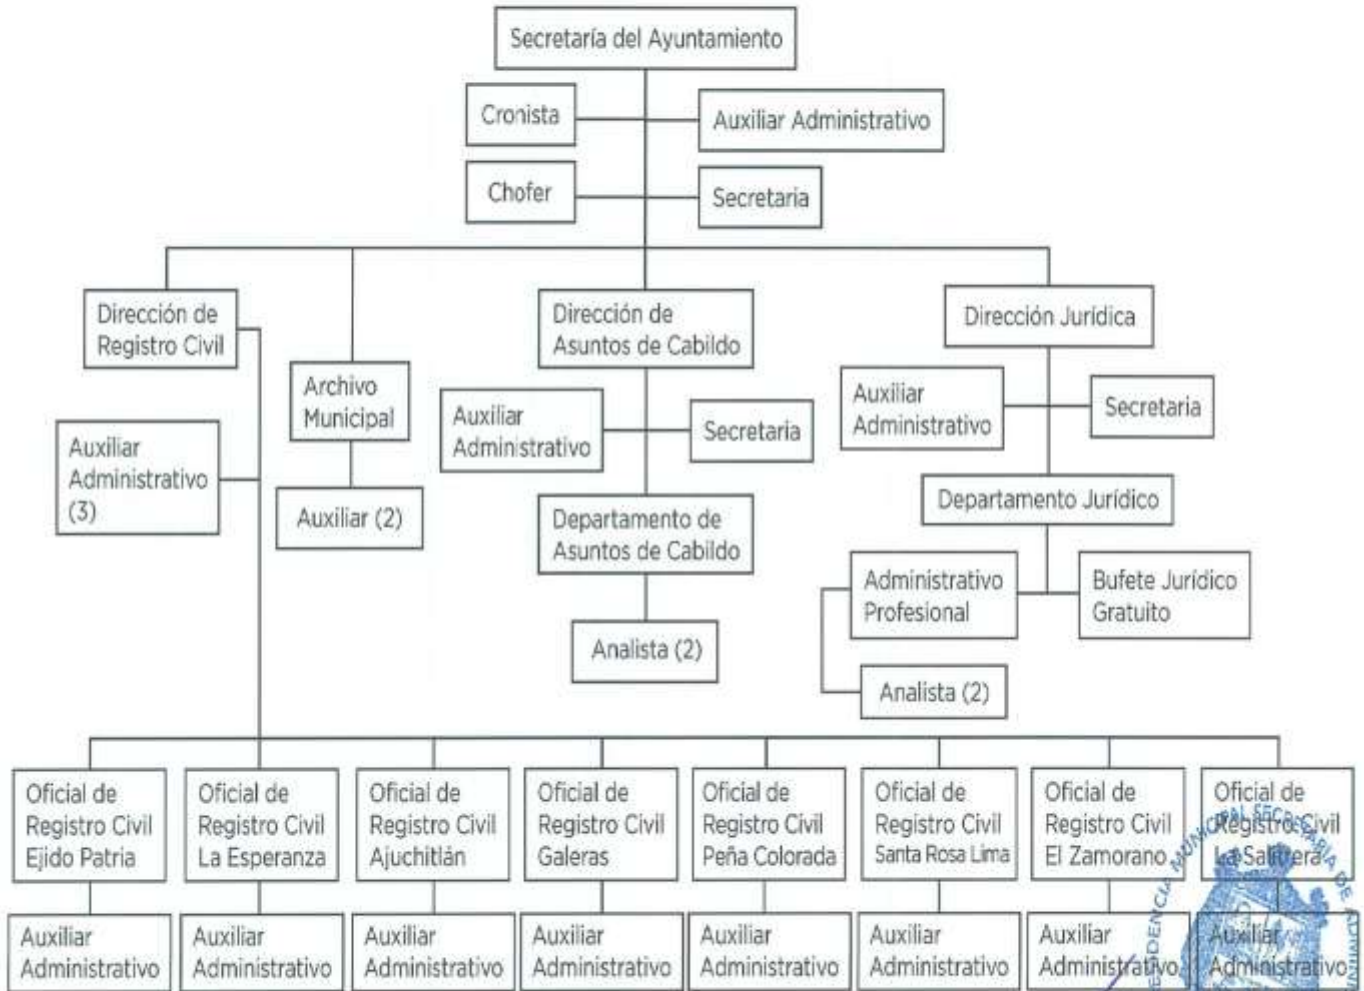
Secretaría del Ayuntamiento

Cronista

Auxiliar Administrativo

Chofer

Secretaria

Dirección de Registro Civil

Archivo Municipal

Auxiliar (2)

Auxiliar Administrativo (3)

Dirección de Asuntos de Cabildo

Auxiliar Administrativo

Secretaria

Departamento de Asuntos de Cabildo

Analista (2)

Dirección Jurídica

Auxiliar Administrativo

Secretaria

Departamento Jurídico

Administrativo Profesional

Bufete Jurídico Gratuito

Analista (2)

Oficial de Registro Civil Ejido Patria

Oficial de Registro Civil La Esperanza

Oficial de Registro Civil Ajuchitlán

Oficial de Registro Civil Galeras

Oficial de Registro Civil Peña Colorada

Oficial de Registro Civil Santa Rosa Lima

Oficial de Registro Civil El Zamorano

Oficial de Registro Civil La Salitrera

Auxiliar Administrativo

Auxiliar Administrativo

Auxiliar Administrativo

Auxiliar Administrativo

Auxiliar Administrativo

Auxiliar Administrativo

Auxiliar Administrativo

Auxiliar Administrativo

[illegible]DENCIA MUNICIPAL SECRETARIA DE ADMIN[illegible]